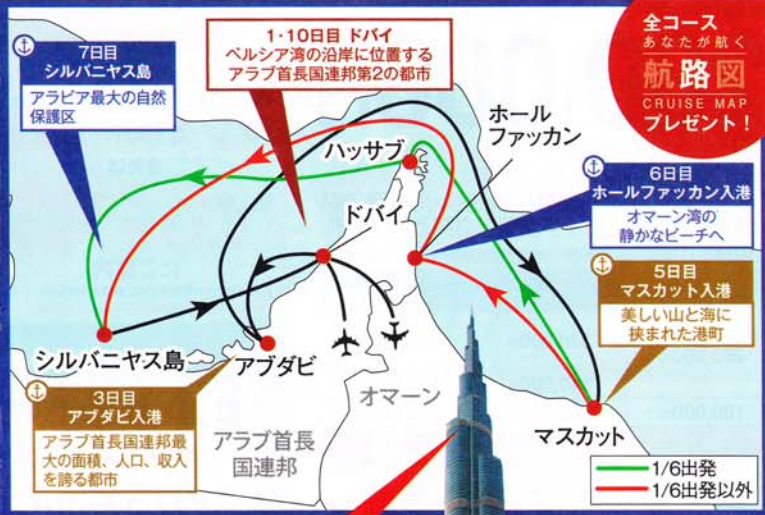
7日目
シルバニヤス島
アラビア最大の自然保護区

1・10日目 ドバイ
ペルシア湾の沿岸に位置するアラブ首長国連邦第2の都市

全コース
あなたが航く
航路図
CRUISE MAP
プレゼント!

ホール
ファッカン

ハッサブ

ドバイ

6日目
ホールファッカン入港
オマーン湾の静かなビーチへ

5日目
マスカット入港
美しい山と海に挟まれた港町

シルバニヤス島

アブダビ

3日目
アブダビ入港
アラブ首長国連邦最大の面積、人口、収入を誇る都市

アラブ首長国連邦

オマーン

マスカット

1/6出発
1/6出発以外